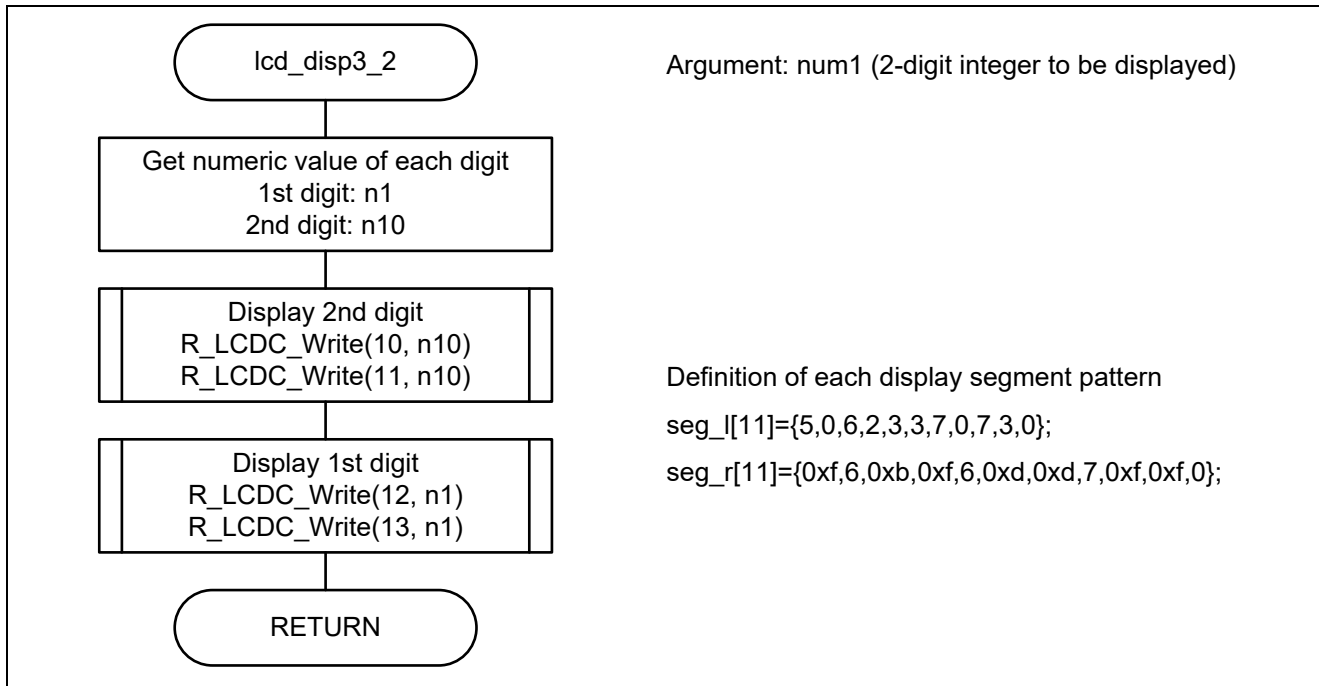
lcd_disp3_2

Argument: num1 (2-digit integer to be displayed)

Get numeric value of each digit
1st digit: n1
2nd digit: n10

Display 2nd digit
R_LCDC_Write(10, n10)
R_LCDC_Write(11, n10)

Definition of each display segment pattern
seg_l[11]={5,0,6,2,3,3,7,0,7,3,0};
seg_r[11]={0xf,6,0xb,0xf,6,0xd,0xd,7,0xf,0xf,0};

Display 1st digit
R_LCDC_Write(12, n1)
R_LCDC_Write(13, n1)

RETURN